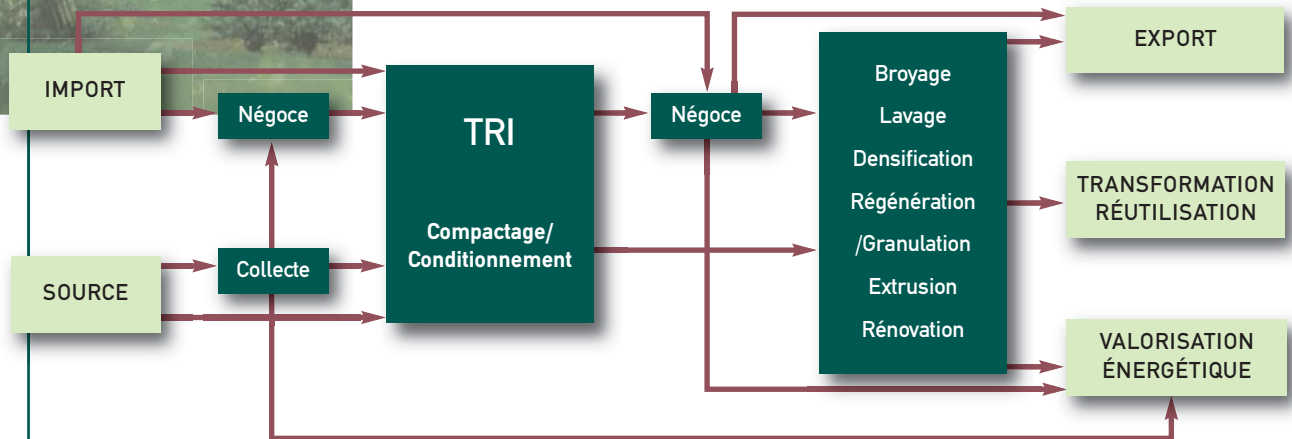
IMPORT

Négoce

SOURCE

Collecte

TRI

Compactage/ Conditionnement

Négoce

Broyage
Lavage
Densification
Régénération
/Granulation
Extrusion
Rénovation

EXPORT

TRANSFORMATION RÉUTILISATION

VALORISATION ÉNERGÉTIQUE